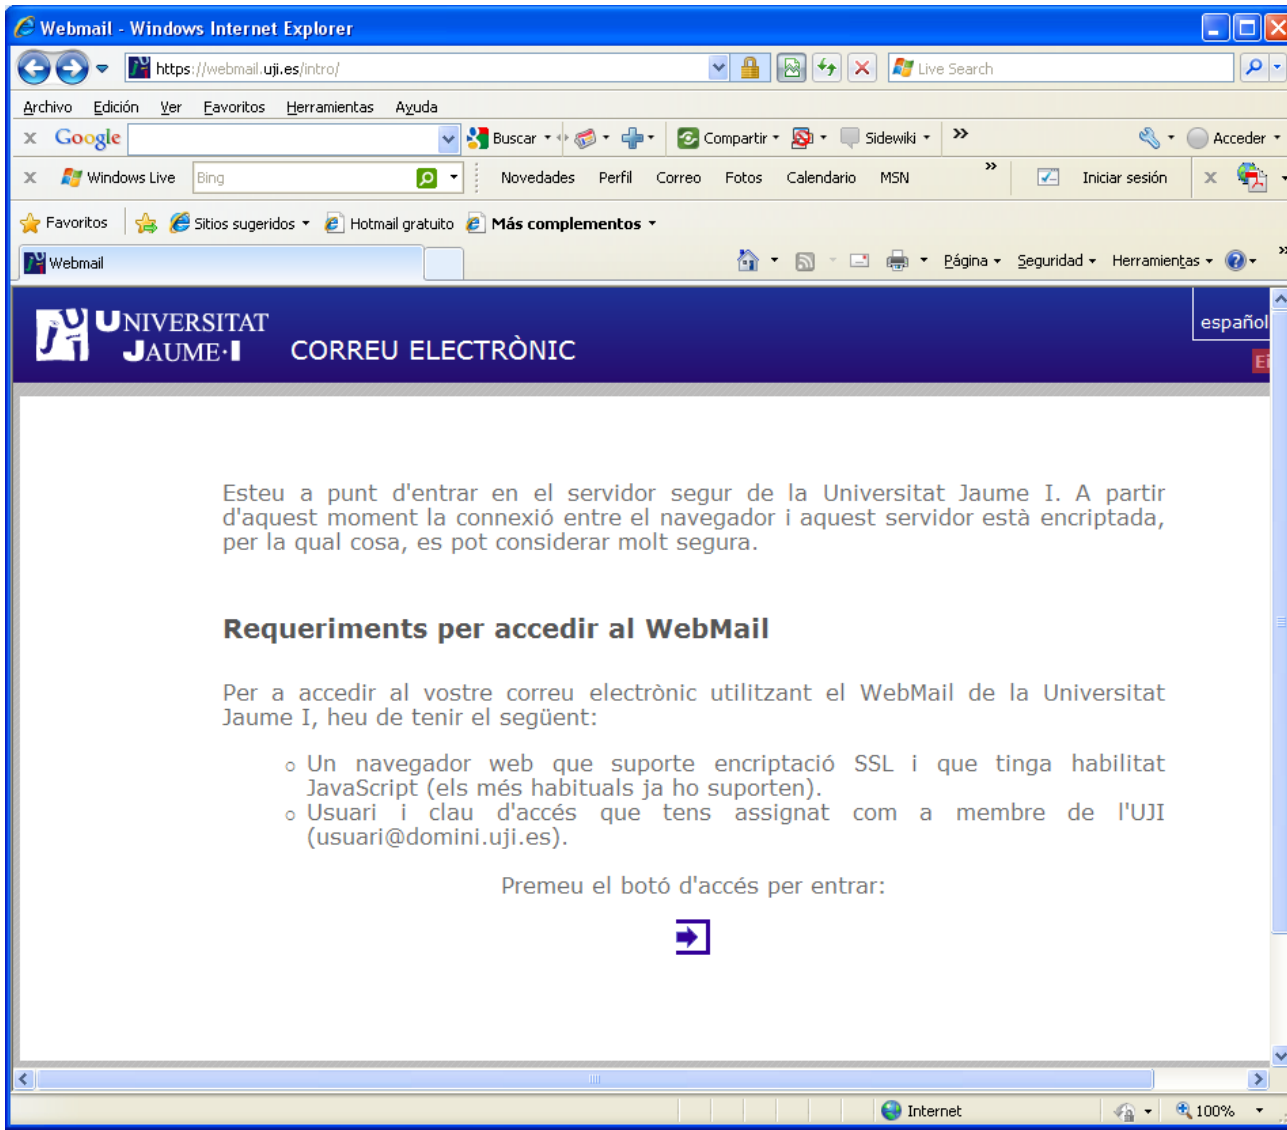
Webmail - Windows Internet Explorer

https://webmail.uji.es/intro/

Live Search

Archivo Edición Ver Favoritos Herramientas Ayuda

Google Buscar Compartir Sidewiki Acceder

Windows Live Bing Novedades Perfil Correo Fotos Calendario MSN Iniciar sesión

Favoritos Sitios sugeridos Hotmail gratuito Más complementos

Webmail Página Seguridad Herramientas

UNIVERSITAT JAUME·I CORREU ELECTRÒNIC

español

Esteu a punt d'entrar en el servidor segur de la Universitat Jaume I. A partir d'aquest moment la connexió entre el navegador i aquest servidor està encriptada, per la qual cosa, es pot considerar molt segura.

Requeriments per accedir al WebMail

Per a accedir al vostre correu electrònic utilitzant el WebMail de la Universitat Jaume I, heu de tenir el següent:

○ Un navegador web que suporte encriptació SSL i que tinga habilitat JavaScript (els més habituals ja ho suporten).
○ Usuari i clau d'accés que tens assignat com a membre de l'UJI (usuari@domini.uji.es).

Premeu el botó d'accés per entrar:

Internet 100%